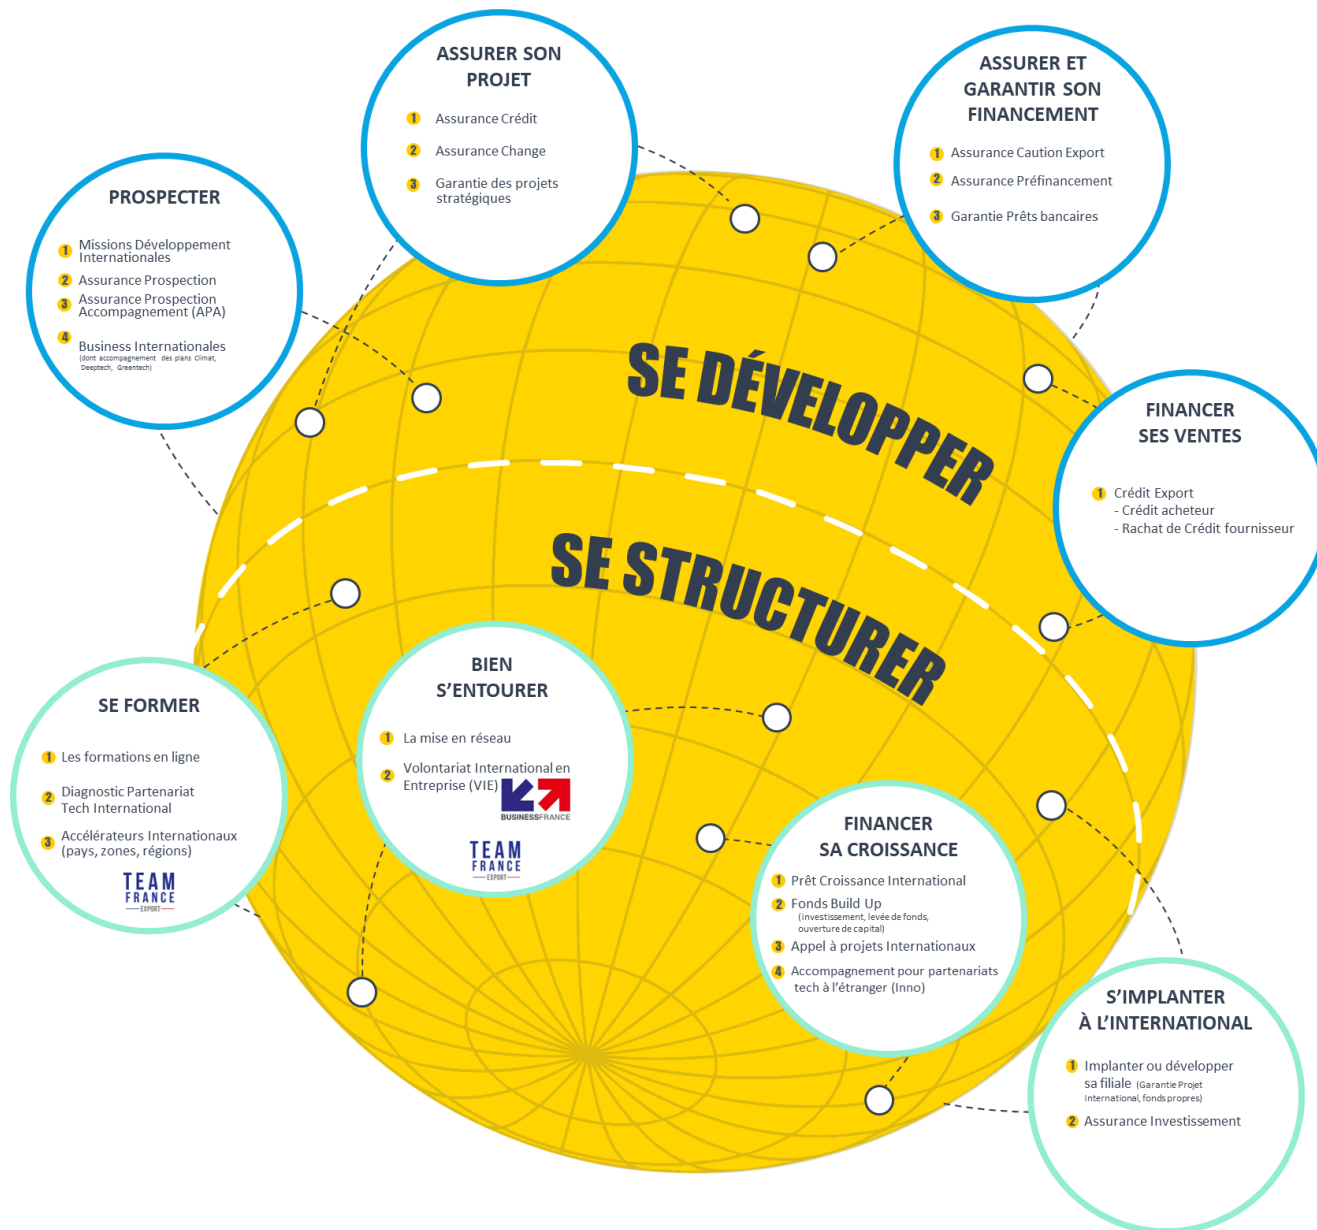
PROSPECTER

1 Missions Développement Internationales
2 Assurance Prospection
3 Assurance Prospection Accompagnement (APA)
4 Business Internationales (dont accompagnement des plans Climat, Deeptech, Greentech)

ASSURER SON PROJET

1 Assurance Crédit
2 Assurance Change
3 Garantie des projets stratégiques

ASSURER ET GARANTIR SON FINANCEMENT

1 Assurance Caution Export
2 Assurance Préfinancement
3 Garantie Prêts bancaires

SE DÉVELOPPER

SE STRUCTURER

FINANCER SES VENTES

1 Crédit Export
- Crédit acheteur
- Rachat de Crédit fournisseur

SE FORMER

1 Les formations en ligne
2 Diagnostic Partenariat Tech International
3 Accélérateurs Internationaux (pays, zones, régions)

TEAM FRANCE EXPORT

BIEN S'ENTOURER

1 La mise en réseau
2 Volontariat International en Entreprise (VIE)

BUSINESSFRANCE

TEAM FRANCE EXPORT

FINANCER SA CROISSANCE

1 Prêt Croissance International
2 Fonds Build Up (investissement, levée de fonds, ouverture de capital)
3 Appel à projets Internationaux
4 Accompagnement pour partenariats tech à l'étranger (Inno)

S'IMPLANTER À L'INTERNATIONAL

1 Implanter ou développer sa filiale (Garantie Projet International, fonds propres)
2 Assurance Investissement